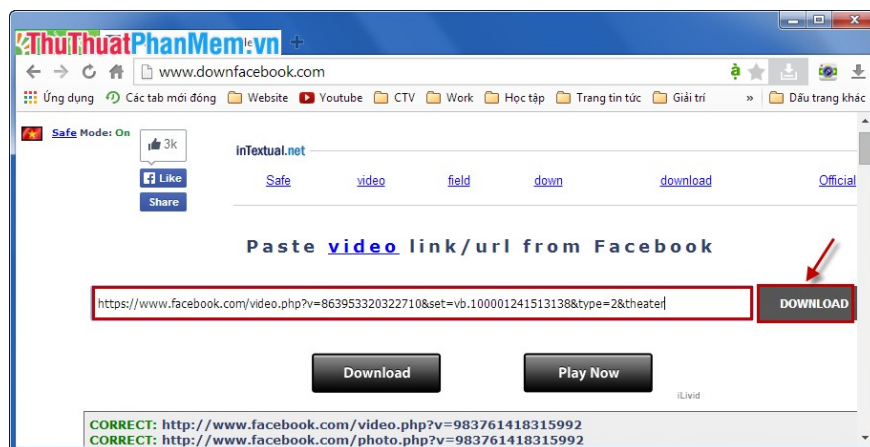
ThuThuatPhanMem.vn

www.downfacebook.com

Ứng dụng | Các tab mới đóng | Website | Youtube | CTV | Work | Học tập | Trang tin tức | Giải trí | » | Dấu trang khác

Safe Mode: On

3k

Like

Share

inTextual.net

Safe | video | field | down | download | Official

Paste video link/url from Facebook

https://www.facebook.com/video.php?v=863953320322710&set=vb.100001241513138&type=2&theater

DOWNLOAD

Download

Play Now

iLivid

CORRECT: http://www.facebook.com/video.php?v=983761418315992
CORRECT: http://www.facebook.com/photo.php?v=983761418315992